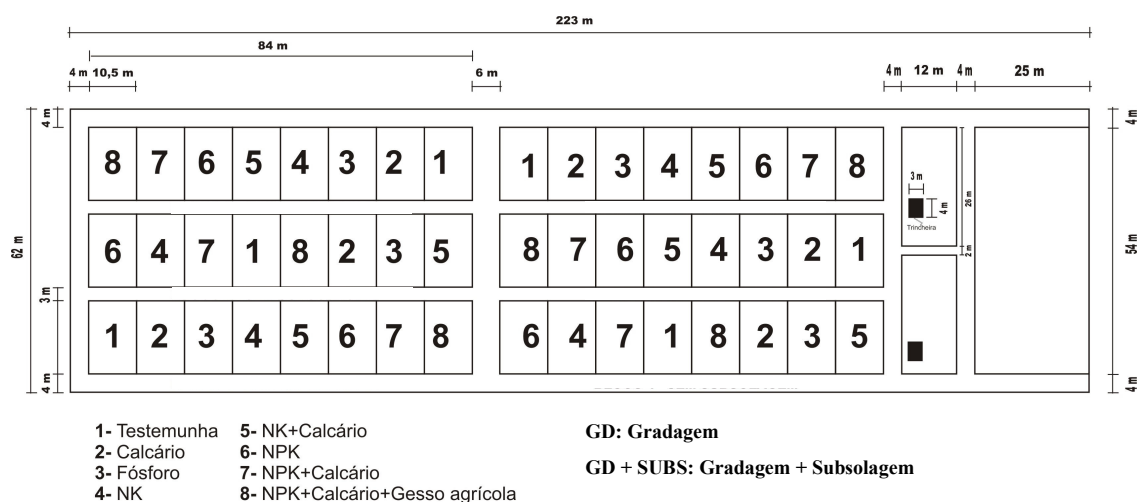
223 m

84 m

4 m 10,5 m

6 m

4 m 12 m 4 m 25 m

4 m

62 m

3 m

4 m

| 8 | 7 | 6 | 5 | 4 | 3 | 2 | 1 |
|---|---|---|---|---|---|---|---|
| 6 | 4 | 7 | 1 | 8 | 2 | 3 | 5 |
| 1 | 2 | 3 | 4 | 5 | 6 | 7 | 8 |

| 1 | 2 | 3 | 4 | 5 | 6 | 7 | 8 |
|---|---|---|---|---|---|---|---|
| 8 | 7 | 6 | 5 | 4 | 3 | 2 | 1 |
| 6 | 4 | 7 | 1 | 8 | 2 | 3 | 5 |

3 m

4 m

Trincheira

26 m

2 m

4 m

54 m

4 m

1- Testemunha
2- Calcário
3- Fósforo
4- NK
5- NK+Calcário
6- NPK
7- NPK+Calcário
8- NPK+Calcário+Gesso agrícola

GD: Gradagem

GD + SUBS: Gradagem + Subsolagem